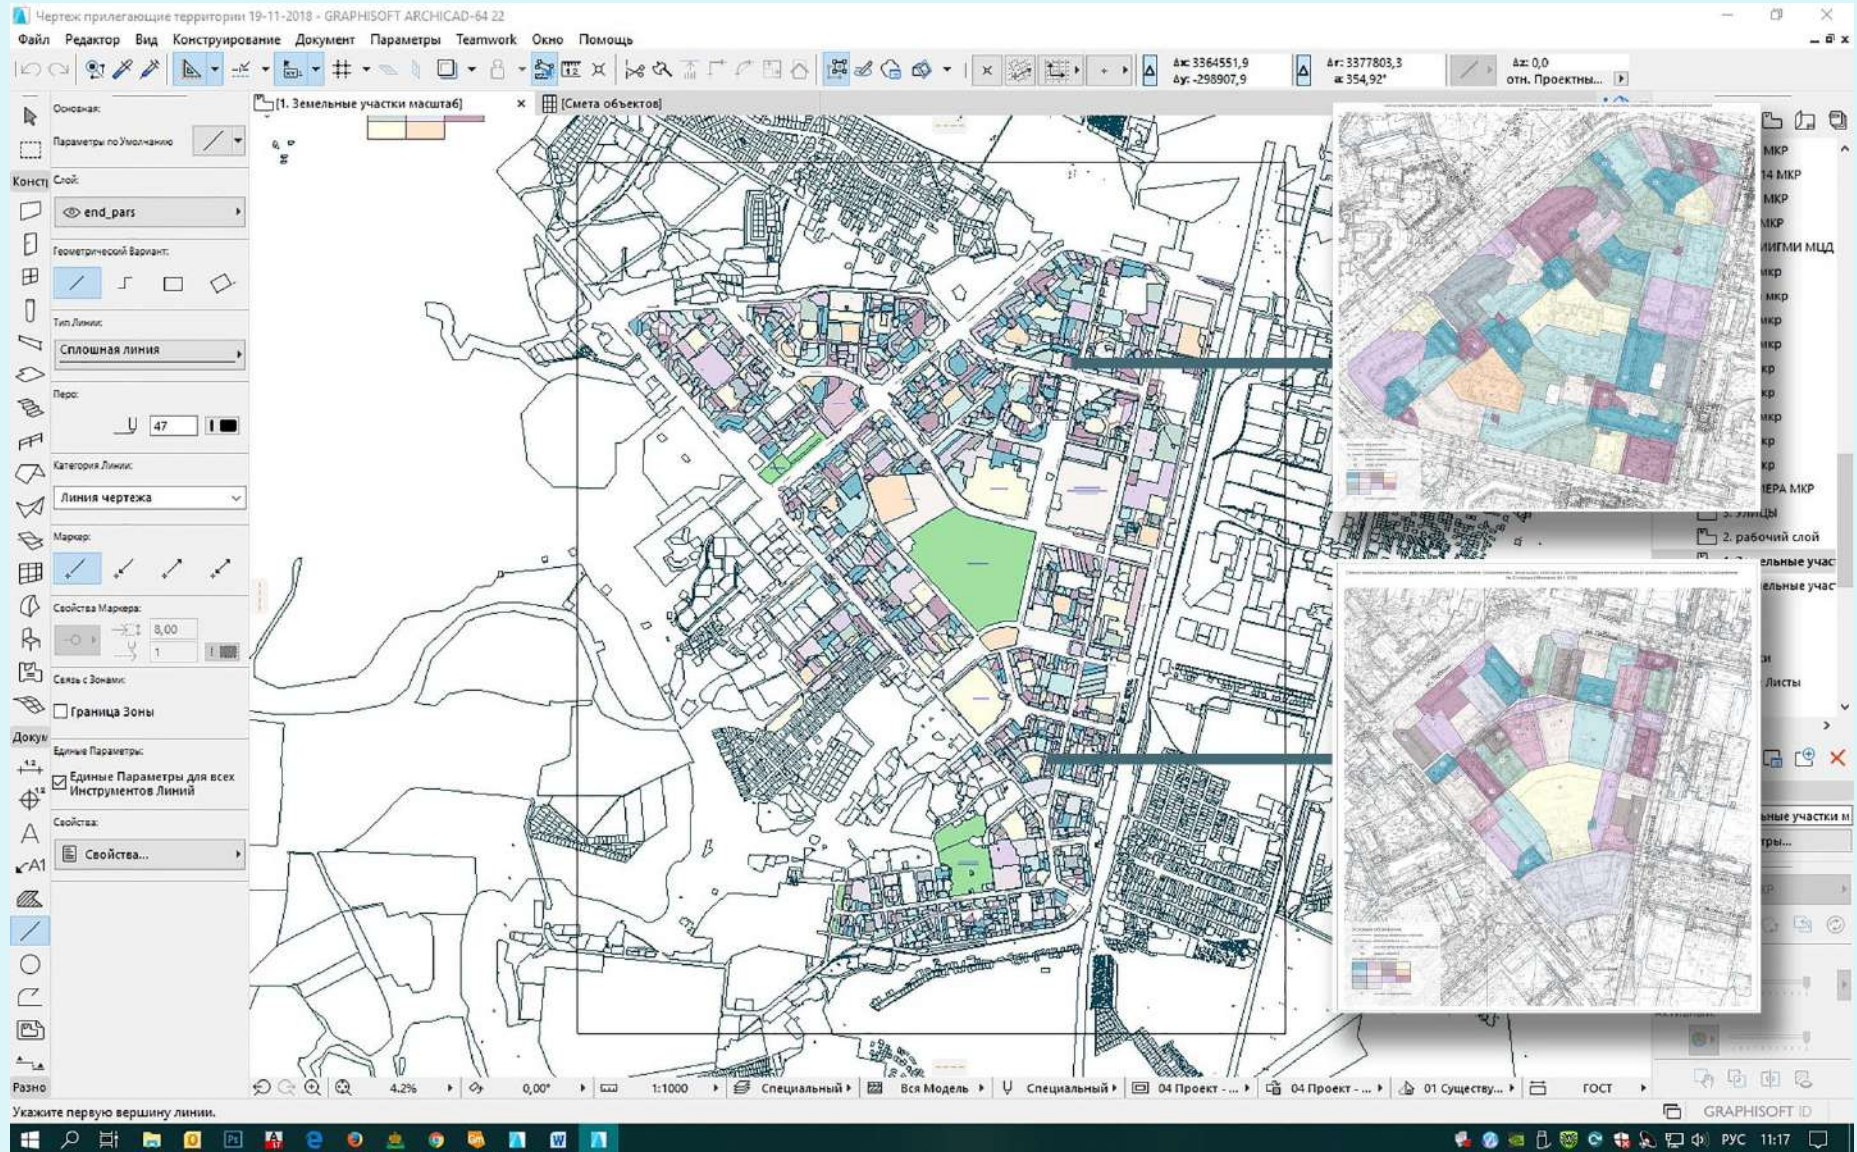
Чертеж прилегающие территории 19-11-2018 - GRAPHISOFT ARCHICAD-64 22

Файл Редактор Вид Конструирование Документ Параметры Teamwork Окно Помощь

Δx: 3364551,9
Δy: -298907,9
Δr: 3377803,3
α: 354,92°
Δz: 0,0
отн. Проектны...

Основная:
Параметры по Умолчанию
Консп
Слой:
end_pars
Геометрический Вариант:
Тип Линии:
Сплошная линия
Перо:
47
Категория Линии:
Линия чертежа
Маркер:
Свойства Маркера:
8,00
1
Связь с Зонами:
Граница Зоны
Докум
Единые Параметры:
Единые Параметры для всех Инструментов Линий
Свойства:
Свойства...
Разно

[1. Земельные участки масштаб]
[Смета объектов]

МКР
14 МКР
МКР
МКР
ИГМИ МЦД
кр
мкр
мкр
мкр
кр
кр
кр
кр
кр
ЕРА МКР
3. улицы
2. рабочий слой
ельные участ
ельные участ
и
Листы
ельные участки м
тры...

4.2%
0,00°
1:1000
Специальный
Вся Модель
Специальный
04 Проект - ...
04 Проект - ...
01 Существу...
ГОСТ

Укажите первую вершину линии.
GRAPHISOFT ID

РУС 11:17